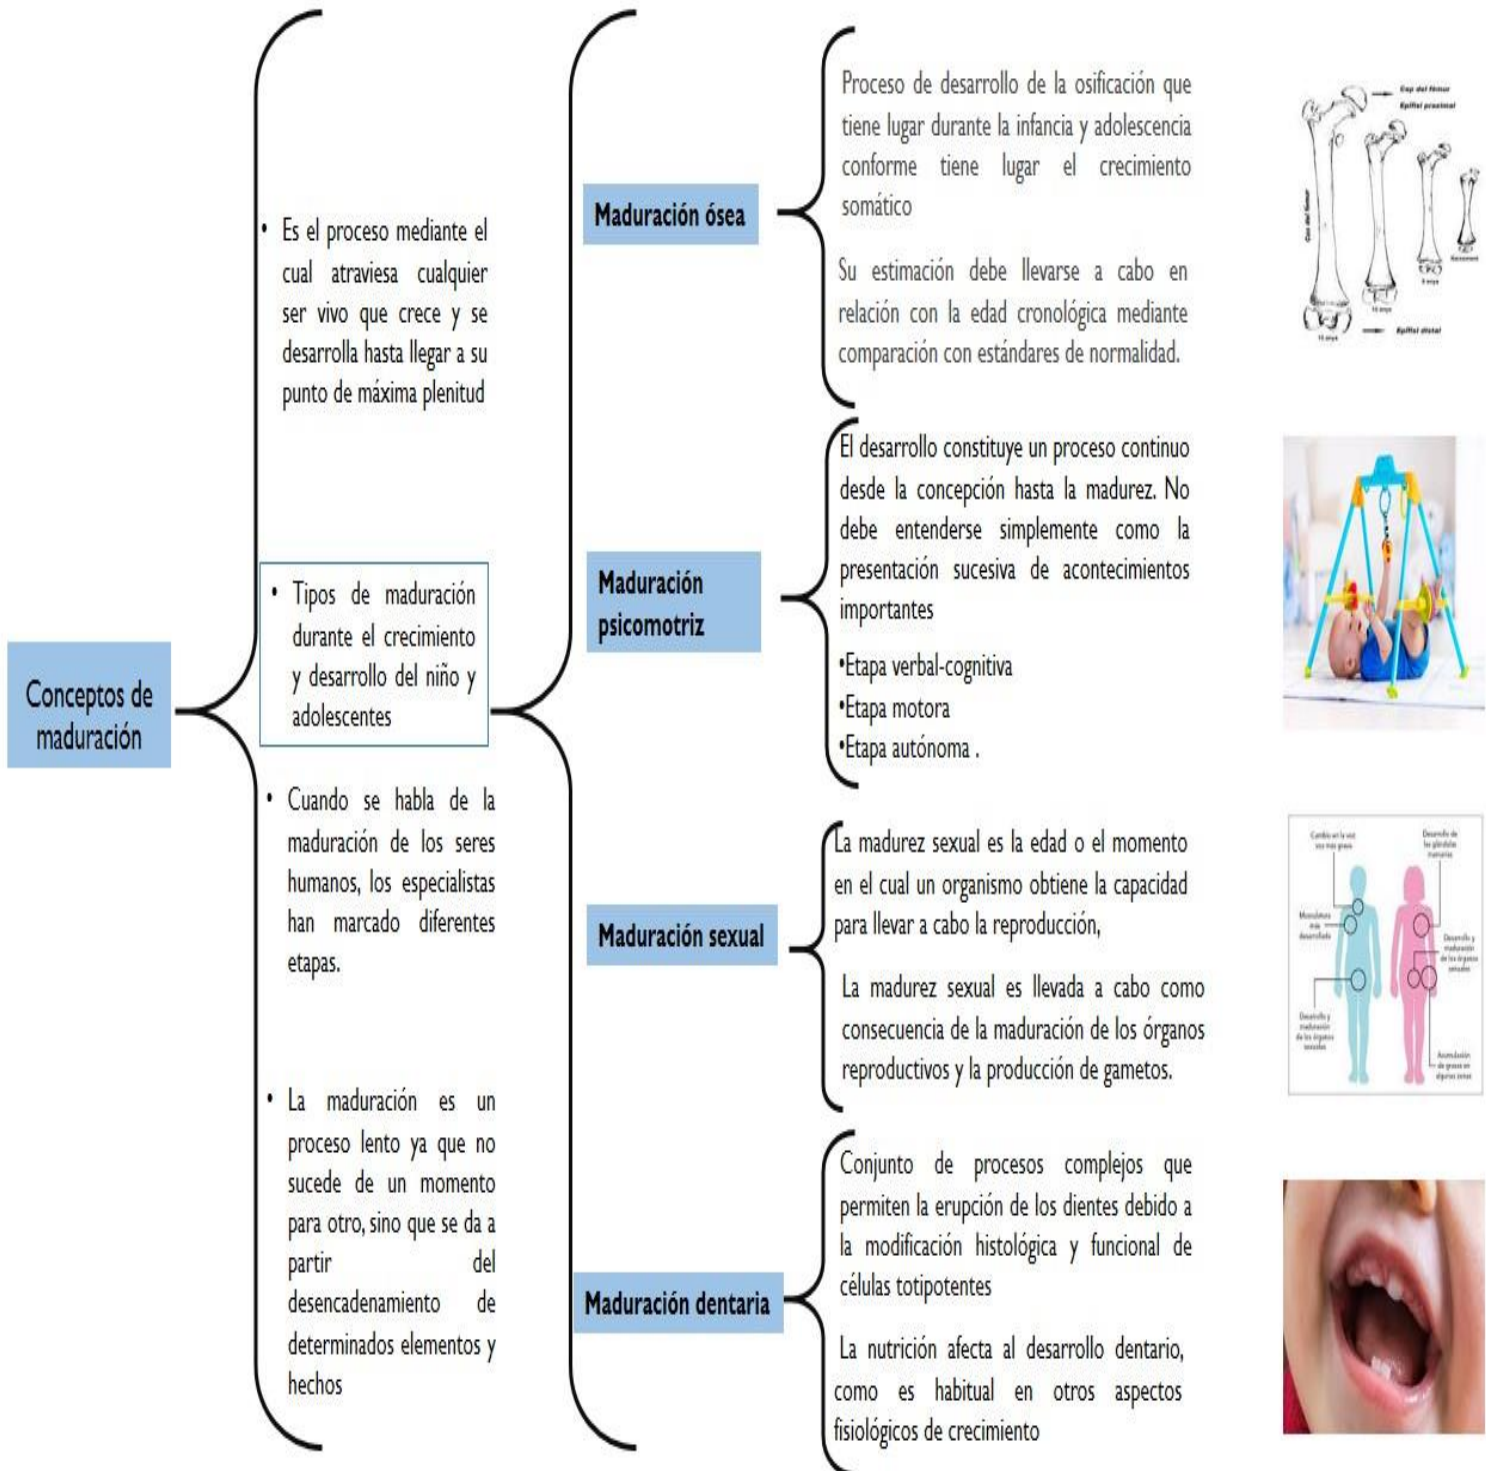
Conceptos de maduración

• Es el proceso mediante el cual atraviesa cualquier ser vivo que crece y se desarrolla hasta llegar a su punto de máxima plenitud

• Tipos de maduración durante el crecimiento y desarrollo del niño y adolescentes

• Cuando se habla de la maduración de los seres humanos, los especialistas han marcado diferentes etapas.

• La maduración es un proceso lento ya que no sucede de un momento para otro, sino que se da a partir del desencadenamiento de determinados elementos y hechos

Maduración ósea

Proceso de desarrollo de la osificación que tiene lugar durante la infancia y adolescencia conforme tiene lugar el crecimiento somático

Su estimación debe llevarse a cabo en relación con la edad cronológica mediante comparación con estándares de normalidad.

Maduración psicomotriz

El desarrollo constituye un proceso continuo desde la concepción hasta la madurez. No debe entenderse simplemente como la presentación sucesiva de acontecimientos importantes

•Etapa verbal-cognitiva
•Etapa motora
•Etapa autónoma .

Maduración sexual

La madurez sexual es la edad o el momento en el cual un organismo obtiene la capacidad para llevar a cabo la reproducción,

La madurez sexual es llevada a cabo como consecuencia de la maduración de los órganos reproductivos y la producción de gametos.

Maduración dentaria

Conjunto de procesos complejos que permiten la erupción de los dientes debido a la modificación histológica y funcional de células totipotentes

La nutrición afecta al desarrollo dentario, como es habitual en otros aspectos fisiológicos de crecimiento